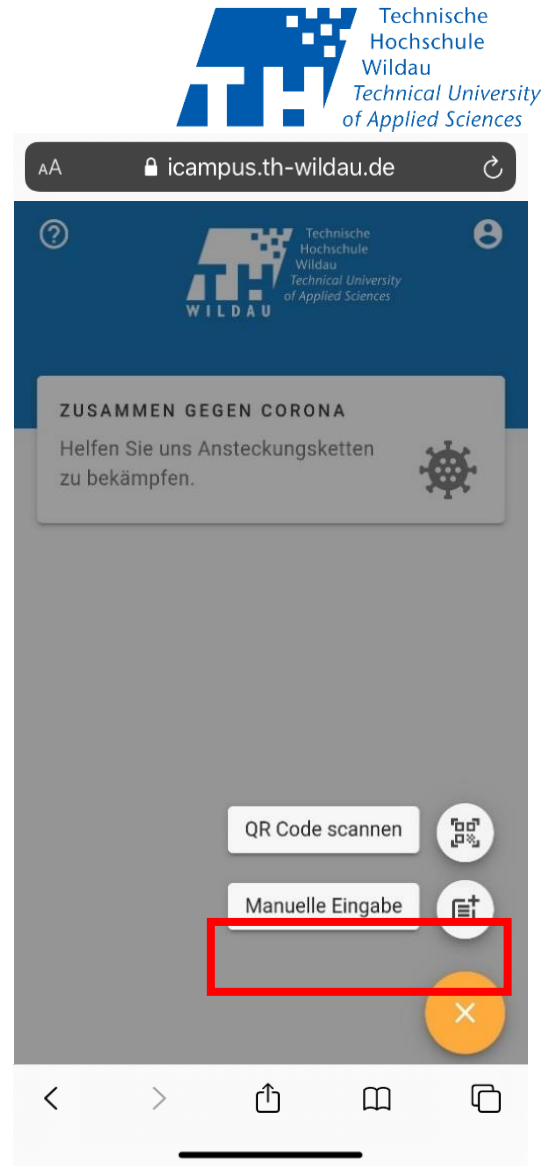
Technische Hochschule Wildau Technical University of Applied Sciences

AA icampus.th-wildau.de

Technische Hochschule Wildau Technical University of Applied Sciences WILDAU

ZUSAMMEN GEGEN CORONA

Helfen Sie uns Ansteckungsketten zu bekämpfen.

QR Code scannen

Manuelle Eingabe